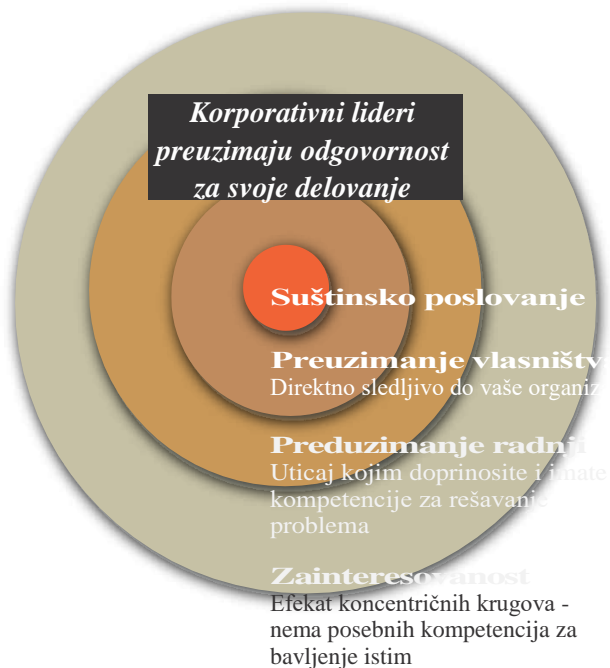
Korporativni lideri preuzimaju odgovornost za svoje delovanje

Suštinsko poslovanje

Preuzimanje vlasništv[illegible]
Direktno sledljivo do vaše organiz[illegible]

Preduzimanje radnj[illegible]
Uticaj kojim doprinosite i imate kompetencije za rešavanje problema

Zainteresovanost
Efekat koncentričnih krugova - nema posebnih kompetencija za bavljenje istim